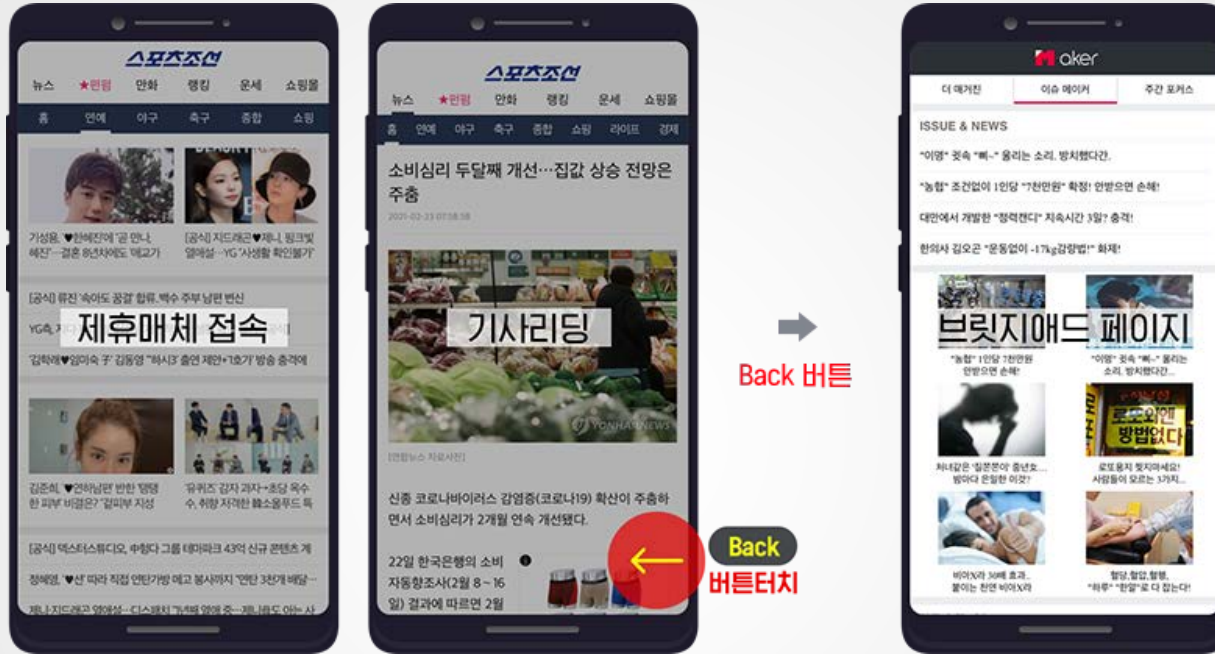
스포츠조선
뉴스 ★편링 만화 랭킹 운세 쇼핑몰
홈 연예 야구 축구 종합 쇼핑
기성용, ♥한혜진에 '곧 만나, 혜진'···결혼 8년차 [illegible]
[공식] 지드래곤♥제니, 핑크빛 열애설···YG "사생활 확인불가"
[공식] 류진 '속아도 꿈결' 합류, 백수 주부 남편 변신
YG측 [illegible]
제휴매체 접속
'김학래♥임미숙 子' 김동영 "하시3' 출연 제안+'1호가' 방송 출격에
김준희, ♥연하남편 반한 '탱탱한 피부' 비결은? '갈피부 지성
'유퀴즈' 감자 과자→초당 옥수수, 취향 저격한 韓소울푸드 특
[공식] 덱스터스튜디오, 中찬다 그룹 테마파크 43억 신규 콘텐츠 계
정혜영, '♥션 따라 직접 연탄가방 메고 봉사하지 '연탄 3천개 배달
제니, 지드래곤 열애설···디스패치 "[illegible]

스포츠조선
뉴스 ★편링 만화 랭킹 운세 쇼핑몰
홈 연예 야구 축구 종합 쇼핑 라이프 경제
소비심리 두달째 개선…집값 상승 전망은 주춤
2021-02-23 07:58:38
기사리딩
YONHAP NEWS
[연합뉴스 자료사진]
신종 코로나바이러스 감염증(코로나19) 확산이 주춤해지면서 소비심리가 2개월 연속 개선됐다.
22일 한국은행의 소비자동향조사(2월 8～16일) 결과에 따르면 2월
Back 버튼터치

Back 버튼

aker
더 매거진 이슈 메이커 주간 포커스
ISSUE & NEWS
"이명" 귓속 "삐-" 울리는 소리, 방치했다간.
"농협" 조건없이 1인당 "7천만원" 확정! 안받으면 손해!
대만에서 개발한 "정력캔디" 지속시간 3일? 충격!
한의사 김오곤 "운동없이 -17kg감량법!" 화제!
브릿지애드 페이지
"농협" 1인당 7천만원 안받으면 손해!
"이명" 귓속 "삐-" 울리는 소리, 방치했다간..
처녀같은 '질분비' 중년女.. 밤마다 은밀한 이것?
로또용지 찢지마세요! 사람들이 모르는 3가지..
로또의 방법없다
비아X라 30배 효과.. 붙이는 천연 비아X라
혈당,혈압,혈행, "하루" "한알"로 다 잡는다!